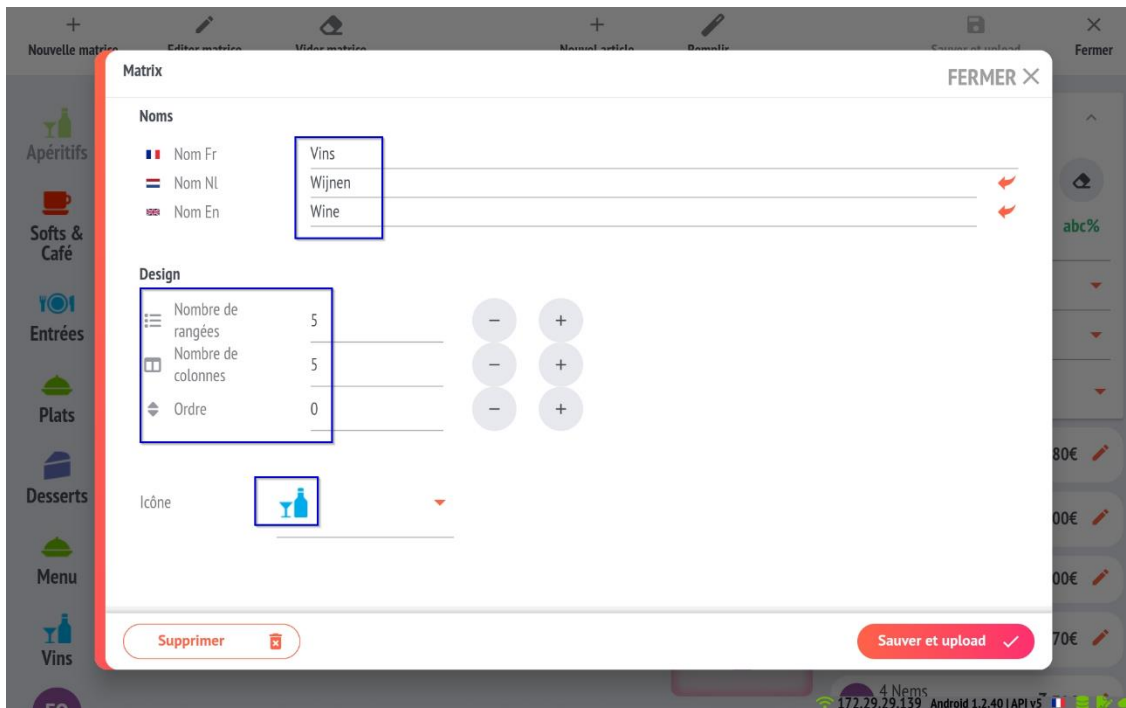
Nouvelle matrice Editer matrice Vider matrice Nouvel article Remplir Sauver et upload Fermer

Matrix

FERMER ×

Noms

Nom Fr Vins
Nom Nl Wijnen
Nom En Wine

Design

Nombre de rangées 5
Nombre de colonnes 5
Ordre 0

Icône

Supprimer

Sauver et upload

Apéritifs
Softs & Café
Entrées
Plats
Desserts
Menu
Vins

abc%

80€
00€
00€
70€

4 Nems
172.29.29.139 Android 1.2.40 | API v5